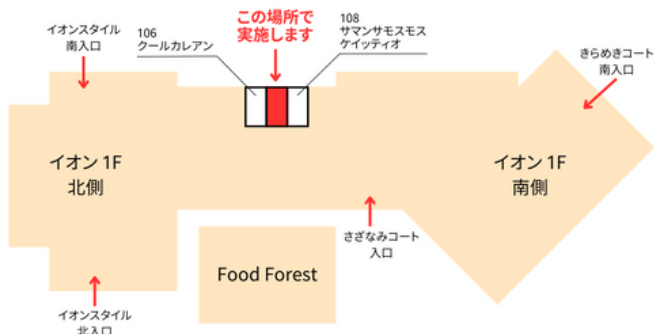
イオンスタイル
南入口

106
クールカレアン

この場所で
実施します

108
サマンサモスモス
ケイッティオ

きらめきコート
南入口

イオン 1F
北側

イオン 1F
南側

さざなみコート
入口

Food Forest

イオンスタイル
北入口